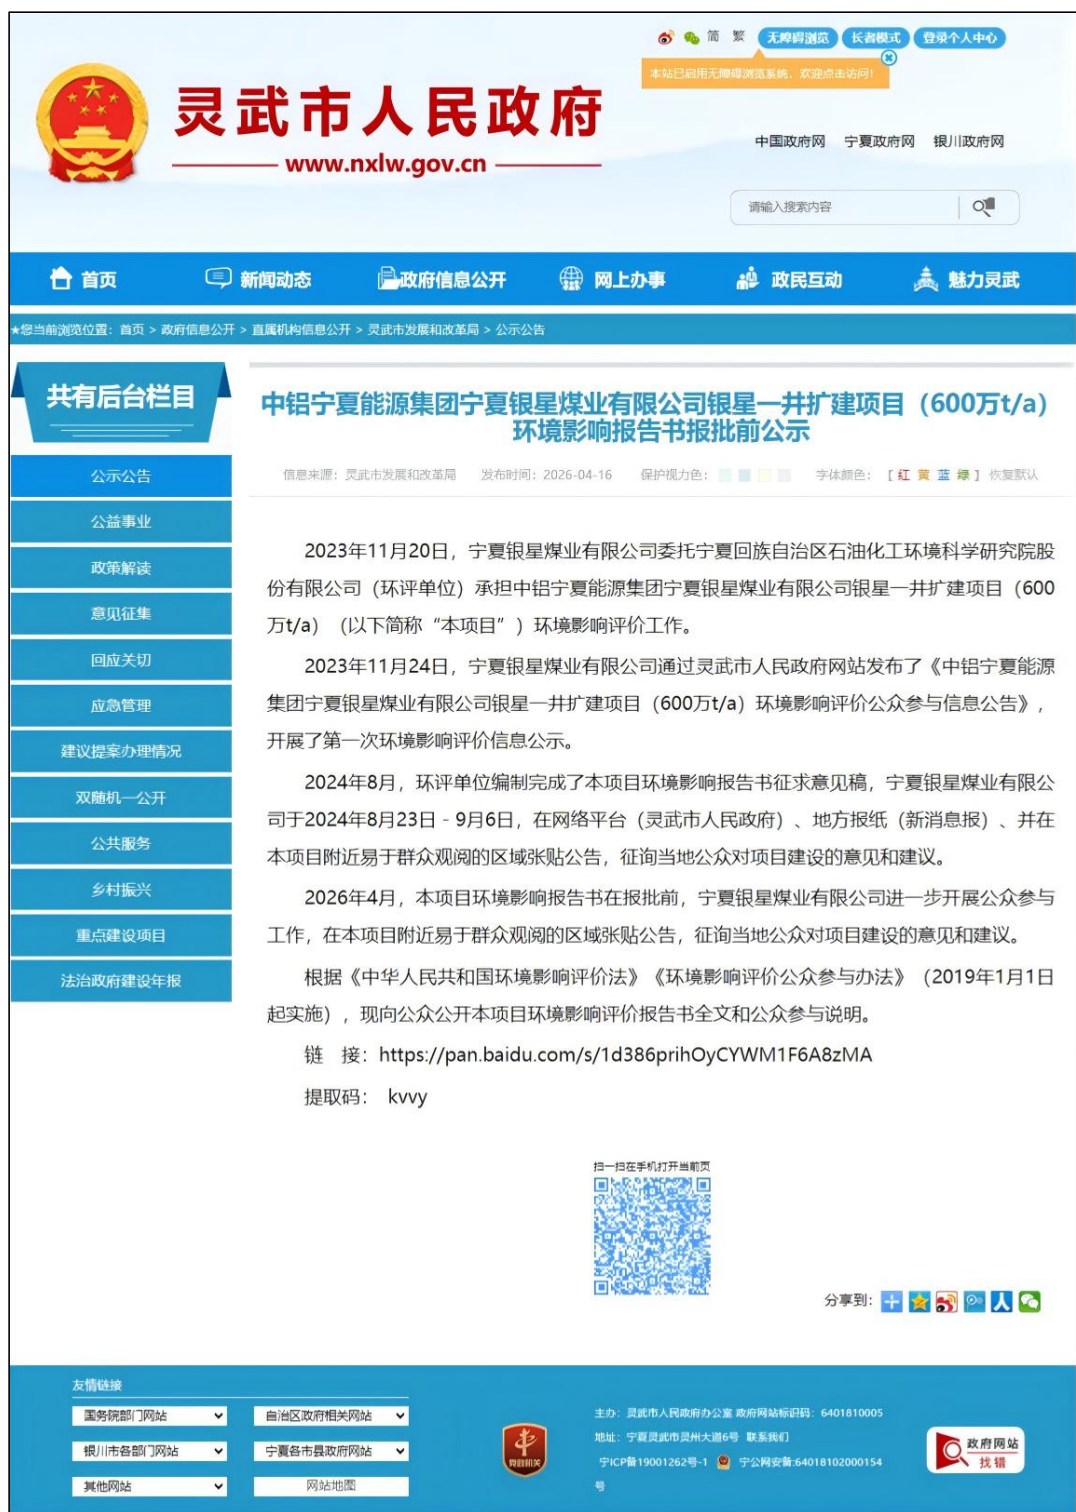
简 繁 无障碍浏览 长者模式 登录个人中心
本站已启用无障碍浏览系统，欢迎点击访问！

灵武市人民政府
www.nxlw.gov.cn

中国政府网 宁夏政府网 银川政府网

请输入搜索内容

首页 新闻动态 政府信息公开 网上办事 政民互动 魅力灵武

★您当前浏览位置：首页 > 政府信息公开 > 直属机构信息公开 > 灵武市发展和改革局 > 公示公告

共有后台栏目

公示公告
公益事业
政策解读
意见征集
回应关切
应急管理
建议提案办理情况
双随机一公开
公共服务
乡村振兴
重点建设项目
法治政府建设年报

中铝宁夏能源集团宁夏银星煤业有限公司银星一井扩建项目（600万t/a）环境影响报告书报批前公示

信息来源：灵武市发展和改革局 发布时间：2026-04-16 保护视力色： 字体颜色：［红 黄 蓝 绿］恢复默认

2023年11月20日，宁夏银星煤业有限公司委托宁夏回族自治区石油化工环境科学研究院股份有限公司（环评单位）承担中铝宁夏能源集团宁夏银星煤业有限公司银星一井扩建项目（600万t/a）（以下简称“本项目”）环境影响评价工作。

2023年11月24日，宁夏银星煤业有限公司通过灵武市人民政府网站发布了《中铝宁夏能源集团宁夏银星煤业有限公司银星一井扩建项目（600万t/a）环境影响评价公众参与信息公告》，开展了第一次环境影响评价信息公示。

2024年8月，环评单位编制完成了本项目环境影响报告书征求意见稿，宁夏银星煤业有限公司于2024年8月23日－9月6日，在网络平台（灵武市人民政府）、地方报纸（新消息报）、并在本项目附近易于群众观阅的区域张贴公告，征询当地公众对项目建设的意见和建议。

2026年4月，本项目环境影响报告书在报批前，宁夏银星煤业有限公司进一步开展公众参与工作，在本项目附近易于群众观阅的区域张贴公告，征询当地公众对项目建设的意见和建议。

根据《中华人民共和国环境影响评价法》《环境影响评价公众参与办法》（2019年1月1日起实施），现向公众公开本项目环境影响评价报告书全文和公众参与说明。

链 接：https://pan.baidu.com/s/1d386prihOyCYWM1F6A8zMA

提取码： kvvy

扫一扫在手机打开当前页

分享到：

友情链接
国务院部门网站
自治区政府相关网站
银川市各部门网站
宁夏各市县政府网站
其他网站
网站地图

党政机关

主办：灵武市人民政府办公室 政府网站标识码：6401810005
地址：宁夏灵武市灵州大道6号 联系我们
宁ICP备19001262号-1 宁公网安备64018102000154号

政府网站 找错